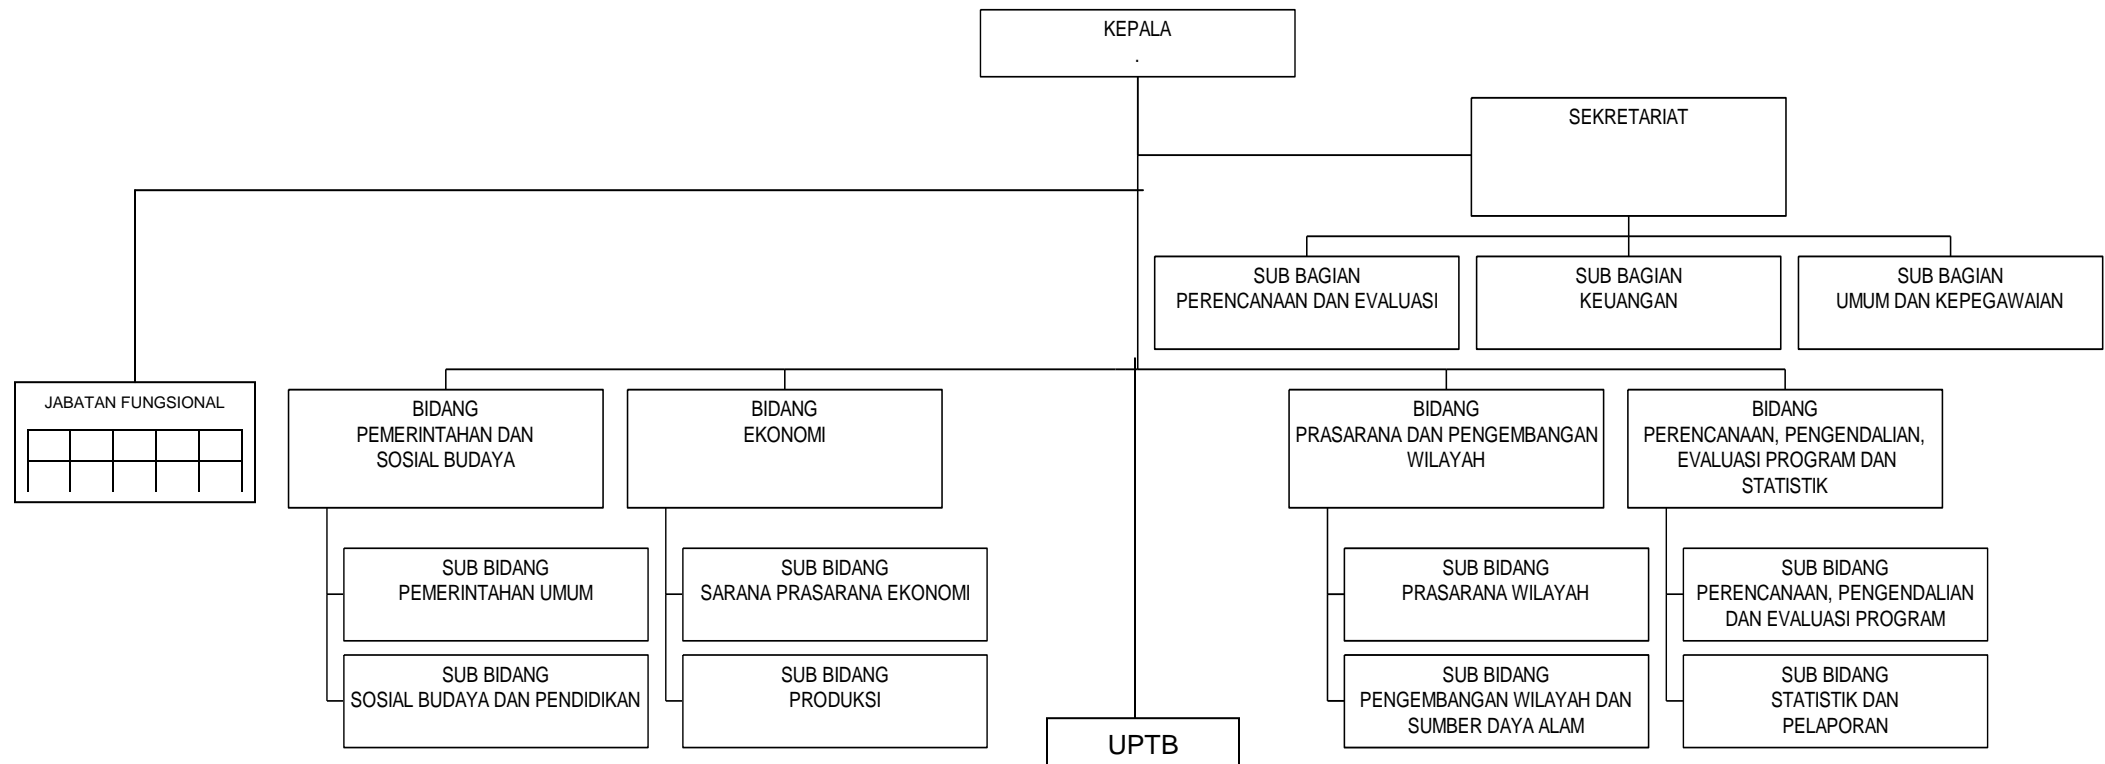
KEPALA
.

SEKRETARIAT

SUB BAGIAN
PERENCANAAN DAN EVALUASI

SUB BAGIAN
KEUANGAN

SUB BAGIAN
UMUM DAN KEPEGAWAIAN

JABATAN FUNGSIONAL

BIDANG
PEMERINTAHAN DAN
SOSIAL BUDAYA

SUB BIDANG
PEMERINTAHAN UMUM

SUB BIDANG
SOSIAL BUDAYA DAN PENDIDIKAN

BIDANG
EKONOMI

SUB BIDANG
SARANA PRASARANA EKONOMI

SUB BIDANG
PRODUKSI

UPTB

BIDANG
PRASARANA DAN PENGEMBANGAN
WILAYAH

SUB BIDANG
PRASARANA WILAYAH

SUB BIDANG
PENGEMBANGAN WILAYAH DAN
SUMBER DAYA ALAM

BIDANG
PERENCANAAN, PENGENDALIAN,
EVALUASI PROGRAM DAN
STATISTIK

SUB BIDANG
PERENCANAAN, PENGENDALIAN
DAN EVALUASI PROGRAM

SUB BIDANG
STATISTIK DAN
PELAPORAN